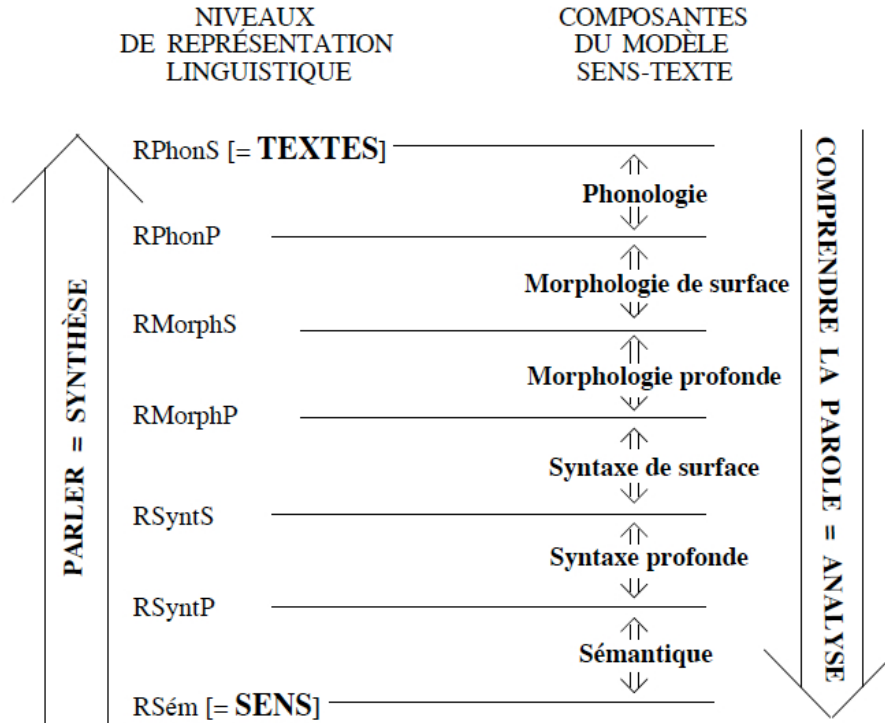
NIVEAUX
DE REPRÉSENTATION
LINGUISTIQUE

COMPOSANTES
DU MODÈLE
SENS-TEXTE

PARLER = SYNTHÈSE

RPhonS [= TEXTES]

Phonologie

RPhonP

Morphologie de surface

RMorphS

Morphologie profonde

RMorphP

Syntaxe de surface

RSyntS

Syntaxe profonde

RSyntP

Sémantique

RSém [= SENS]

COMPRENDRE LA PAROLE = ANALYSE